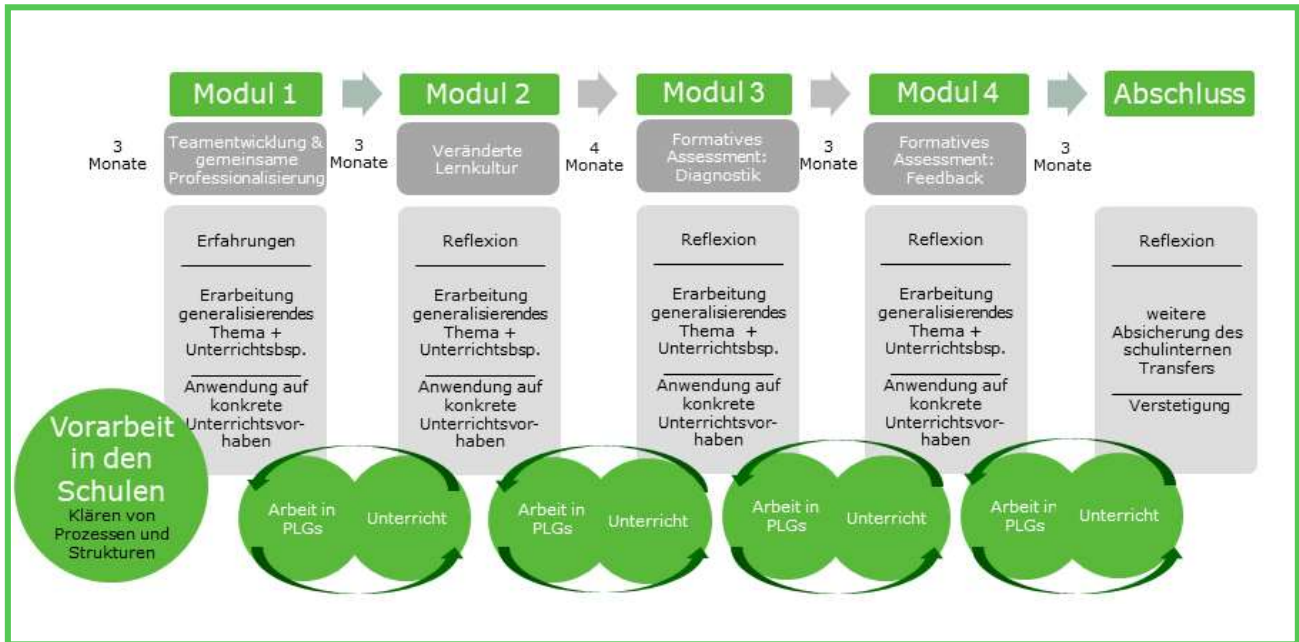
Modul 1

Modul 2

Modul 3

Modul 4

Abschluss

3 Monate

Teamentwicklung & gemeinsame Professionalisierung

3 Monate

Veränderte Lernkultur

4 Monate

Formatives Assessment: Diagnostik

3 Monate

Formatives Assessment: Feedback

3 Monate

Erfahrungen

Erarbeitung generalisierendes Thema + Unterrichtsbsp.

Anwendung auf konkrete Unterrichtsvorhaben

Reflexion

Erarbeitung generalisierendes Thema + Unterrichtsbsp.

Anwendung auf konkrete Unterrichtsvorhaben

Reflexion

Erarbeitung generalisierendes Thema + Unterrichtsbsp.

Anwendung auf konkrete Unterrichtsvorhaben

Reflexion

Erarbeitung generalisierendes Thema + Unterrichtsbsp.

Anwendung auf konkrete Unterrichtsvorhaben

Reflexion

weitere Absicherung des schulinternen Transfers

Verstetigung

Vorarbeit in den Schulen

Klären von Prozessen und Strukturen

Arbeit in PLGs

Unterricht

Arbeit in PLGs

Unterricht

Arbeit in PLGs

Unterricht

Arbeit in PLGs

Unterricht